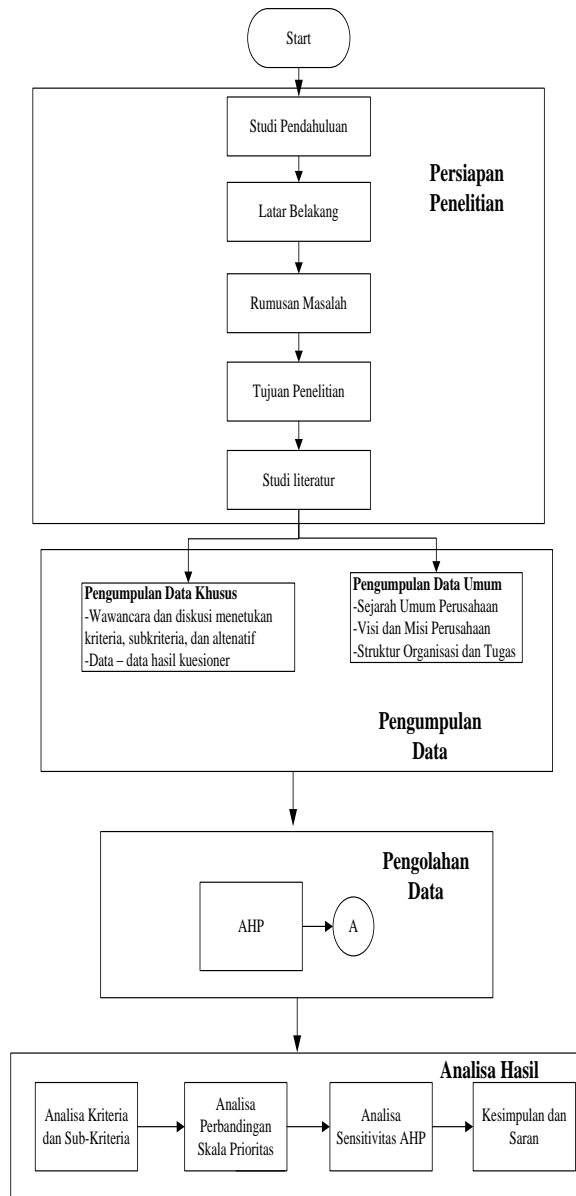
Start

Studi Pendahuluan

Persiapan Penelitian

Latar Belakang

Rumusan Masalah

Tujuan Penelitian

Studi literatur

Pengumpulan Data Khusus
-Wawancara dan diskusi menetukan kriteria, subkriteria, dan altenatif
-Data – data hasil kuesioner

Pengumpulan Data Umum
-Sejarah Umum Perusahaan
-Visi dan Misi Perusahaan
-Struktur Organisasi dan Tugas

Pengumpulan Data

Pengolahan Data

AHP

A

Analisa Hasil

Analisa Kriteria dan Sub-Kriteria

Analisa Perbandingan Skala Prioritas

Analisa Sensitivitas AHP

Kesimpulan dan Saran